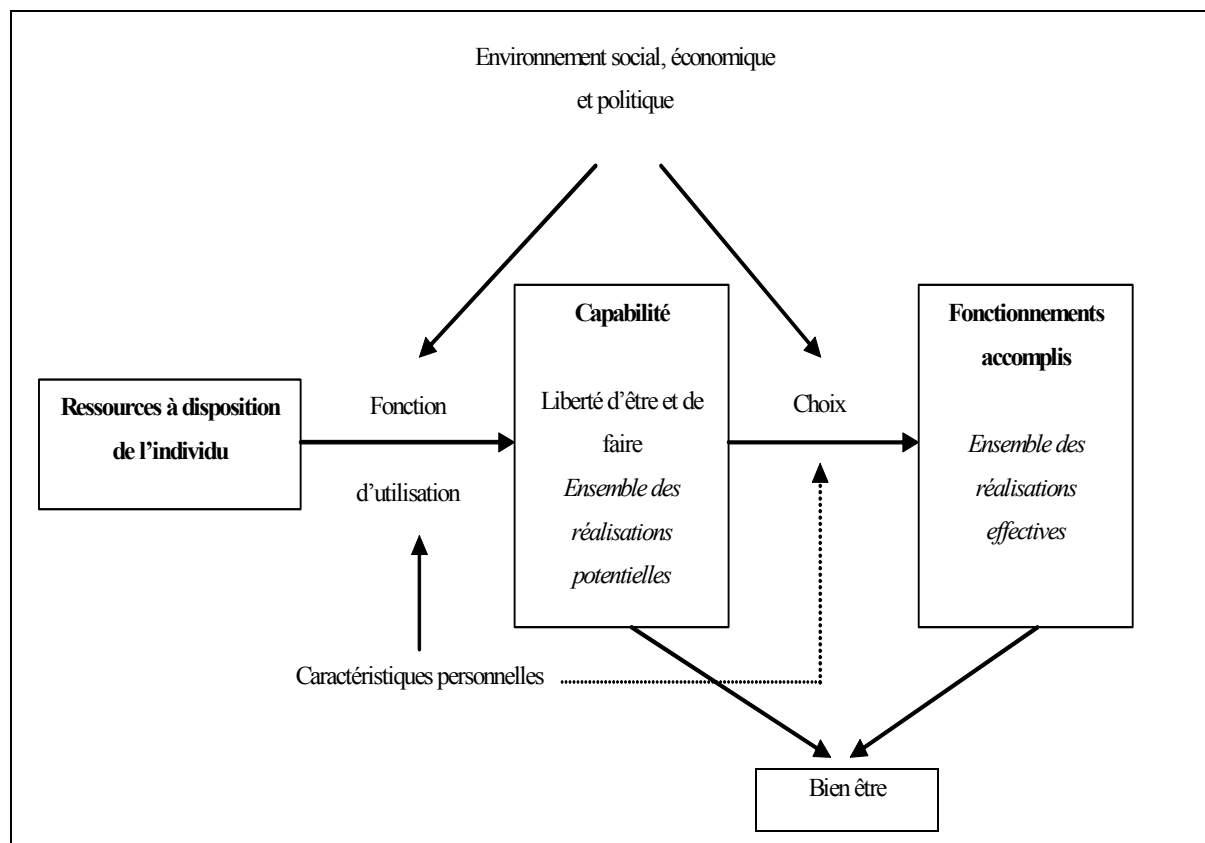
Environnement social, économique et politique

Capabilité

Liberté d'être et de faire

*Ensemble des réalisations potentielles*

Fonctionnements accomplis

*Ensemble des réalisations effectives*

Ressources à disposition de l'individu

Fonction d'utilisation

Choix

Caractéristiques personnelles

Bien être